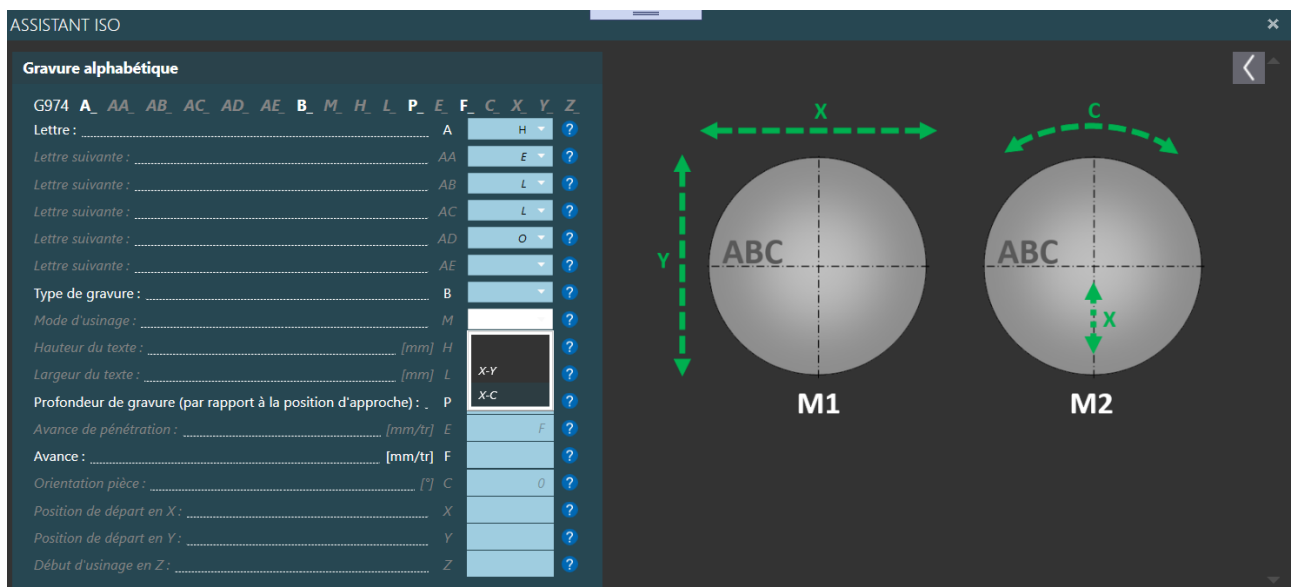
ASSISTANT ISO

×

Gravure alphabétique

G974 A_ AA_ AB_ AC_ AD_ AE_ B_ M_ H_ L_ P_ E_ F_ C_ X_ Y_ Z_

Lettre : A H ?

Lettre suivante : AA E ?

Lettre suivante : AB L ?

Lettre suivante : AC L ?

Lettre suivante : AD O ?

Lettre suivante : AE ?

Type de gravure : B ?

Mode d'usinage : M ?

Hauteur du texte : [mm] H ?

Largeur du texte : [mm] L ?

X-Y

X-C

Profondeur de gravure (par rapport à la position d'approche) : P ?

Avance de pénétration : [mm/tr] E F ?

Avance : [mm/tr] F ?

Orientation pièce : [°] C 0 ?

Position de départ en X : X ?

Position de départ en Y : Y ?

Début d'usinage en Z : Z ?

X

Y

ABC

M1

C

ABC

X

M2